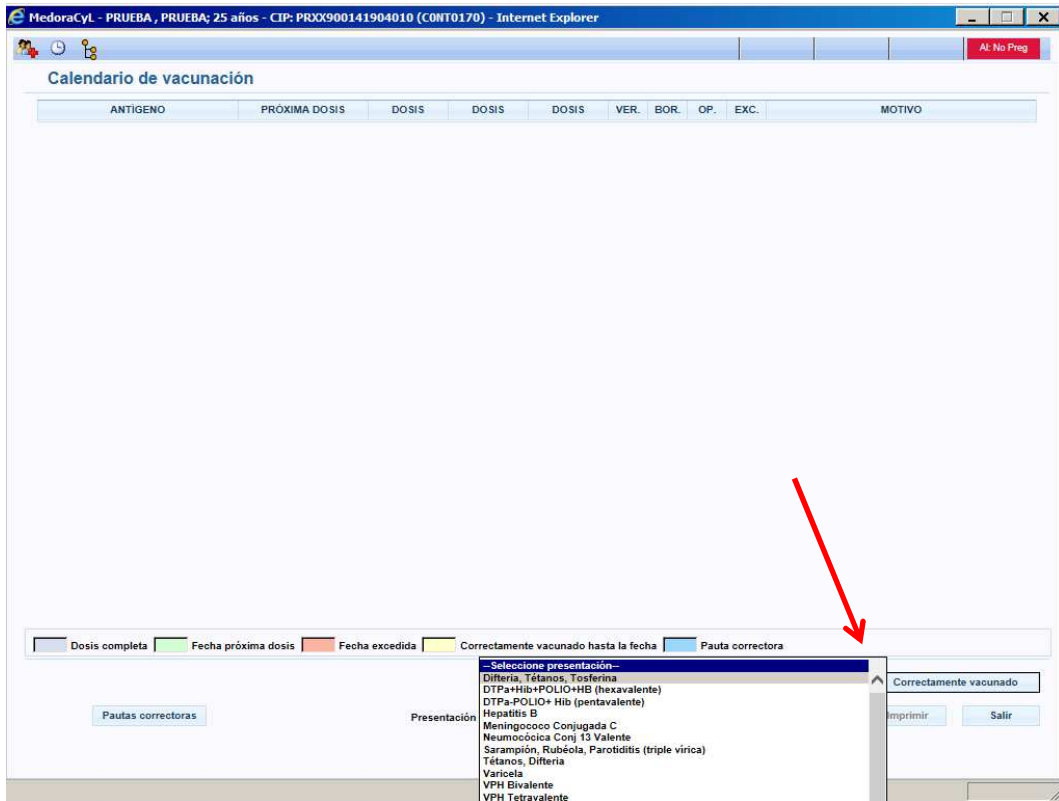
MedoraCyL - PRUEBA , PRUEBA; 25 años - CIP: PRXX900141904010 (C0NT0170) - Internet Explorer

Al: No Preg

Calendario de vacunación

| ANTÍGENO | PRÓXIMA DOSIS | DOSIS | DOSIS | DOSIS | VER. | BOR. | OP. | EXC. | MOTIVO |
|---|---|---|---|---|---|---|---|---|---|

Dosis completa
Fecha próxima dosis
Fecha excedida
Correctamente vacunado hasta la fecha
Pauta correctora

--Seleccione presentación--
Difteria, Tétanos, Tosferina
DTPa+Hib+POLIO+HB (hexavalente)
DTPa-POLIO+ Hib (pentavalente)
Hepatitis B
Meningococo Conjugada C
Neumocócica Conj 13 Valente
Sarampión, Rubéola, Parotiditis (triple vírica)
Tétanos, Difteria
Varicela
VPH Bivalente
VPH Tetravalente

Correctamente vacunado

Pautas correctoras

Presentación

Imprimir

Salir